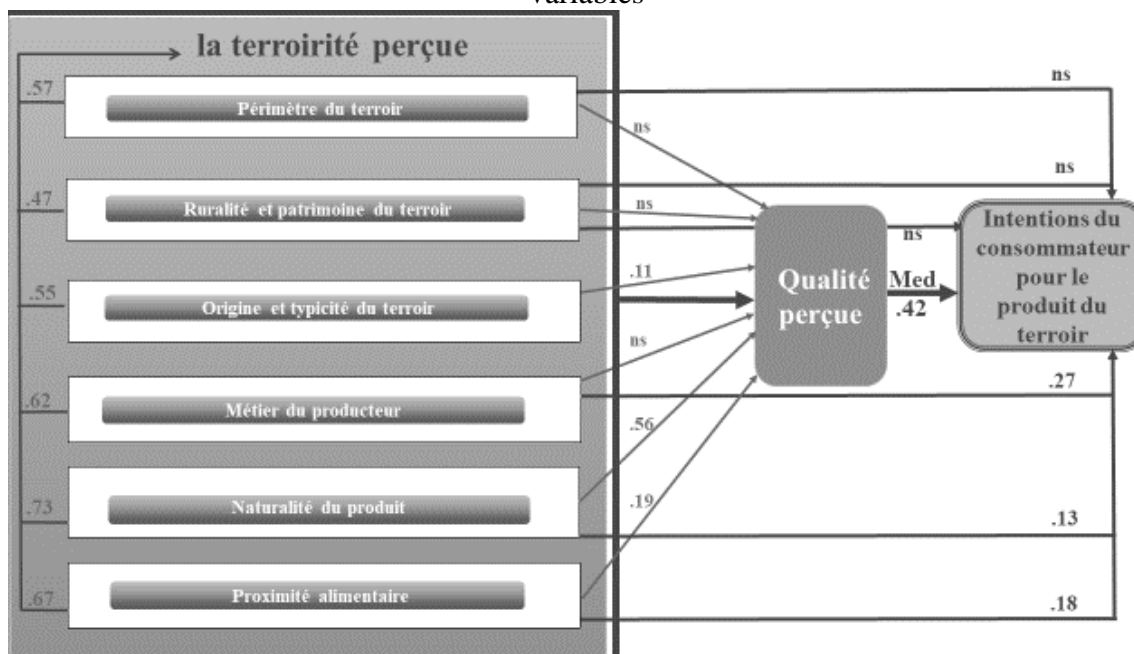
variables

la terroirité perçue

.57
Périmètre du terroir

.47
Ruralité et patrimoine du terroir

.55
Origine et typicité du terroir

.62
Métier du producteur

.73
Naturalité du produit

.67
Proximité alimentaire

ns
ns
.11
ns
.56
.19

ns
ns
ns

Qualité perçue

Med
.42

Intentions du consommateur pour le produit du terroir

.27
.13
.18